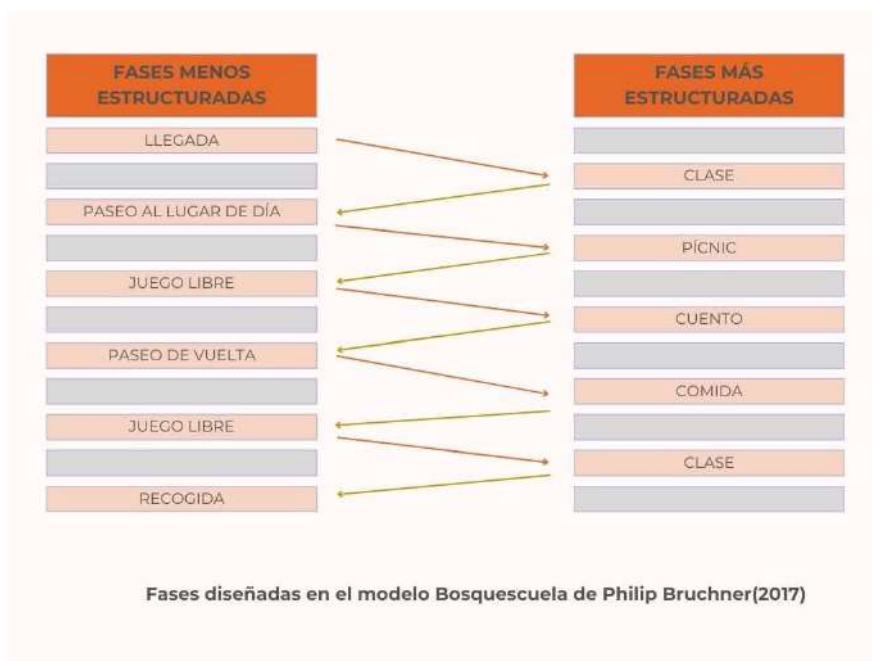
FASES MENOS ESTRUCTURADAS

LLEGADA

PASEO AL LUGAR DE DÍA

JUEGO LIBRE

PASEO DE VUELTA

JUEGO LIBRE

RECOGIDA

FASES MÁS ESTRUCTURADAS

CLASE

PÍCNIC

CUENTO

COMIDA

CLASE

Fases diseñadas en el modelo Bosquescuela de Philip Bruchner(2017)